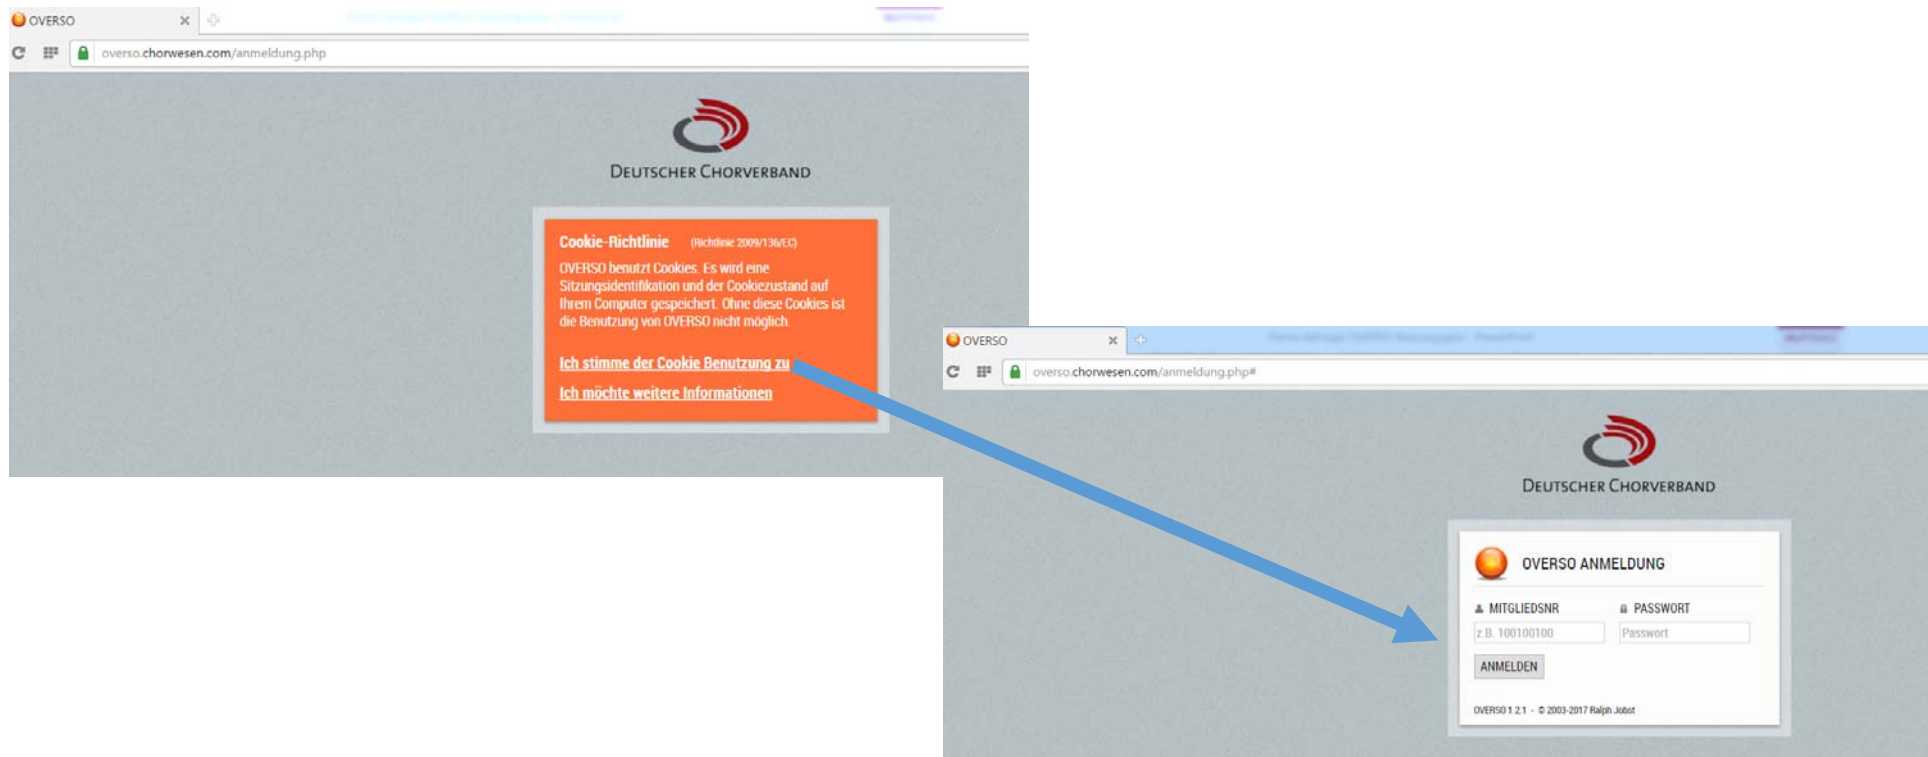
OVERSO ×

overso.chorwesen.com/anmeldung.php

DEUTSCHER CHORVERBAND

Cookie-Richtlinie (Richtlinie 2009/136/EC)

OVERSO benutzt Cookies. Es wird eine Sitzungsidentifikation und der Cookiezustand auf Ihrem Computer gespeichert. Ohne diese Cookies ist die Benutzung von OVERSO nicht möglich.

Ich stimme der Cookie Benutzung zu

Ich möchte weitere Informationen

OVERSO ×

overso.chorwesen.com/anmeldung.php#

DEUTSCHER CHORVERBAND

OVERSO ANMELDUNG

MITGLIEDSNR

z.B. 100100100

PASSWORT

Passwort

ANMELDEN

OVERSO 1.2.1 - © 2003-2017 Ralph Jobst